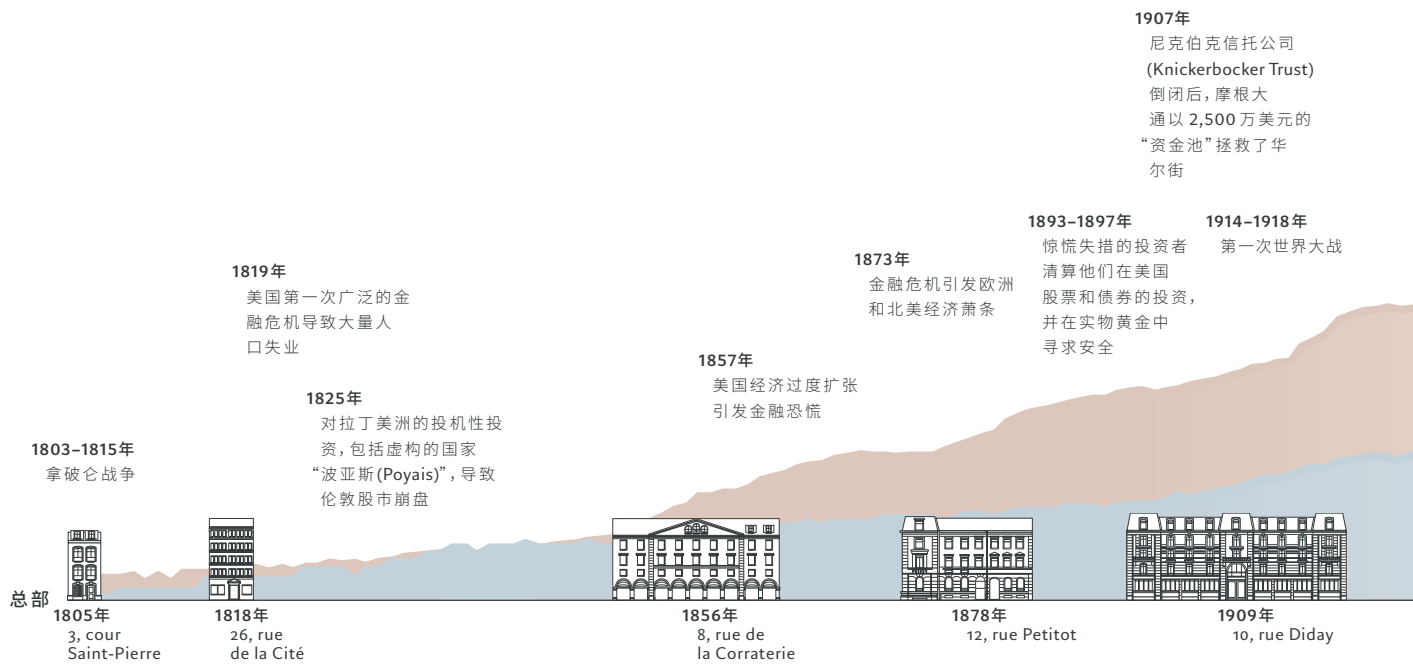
1907年
尼克伯克信托公司 (Knickerbocker Trust) 倒闭后，摩根大通以 2,500 万美元的“资金池”拯救了华尔街

1819年
美国第一次广泛的金融危机导致大量人口失业

1873年
金融危机引发欧洲和北美经济萧条

1893–1897年
惊慌失措的投资者清算他们在美国股票和债券的投资，并在实物黄金中寻求安全

1914–1918年
第一次世界大战

1857年
美国经济过度扩张引发金融恐慌

1825年
对拉丁美洲的投机性投资，包括虚构的国家“波亚斯(Poyais)”，导致伦敦股市崩盘

1803–1815年
拿破仑战争

总部

1805年
3, cour Saint-Pierre

1818年
26, rue de la Cité

1856年
8, rue de la Corraterie

1878年
12, rue Petitot

1909年
10, rue Diday